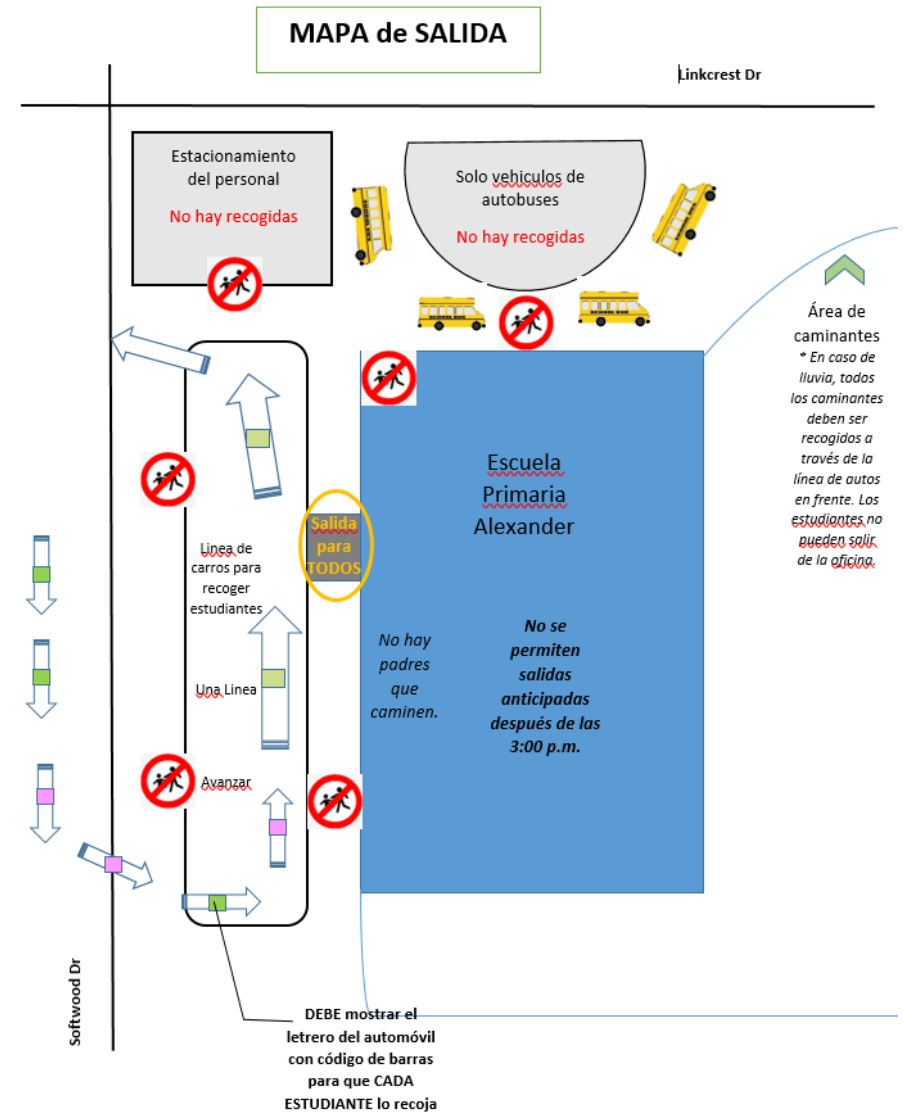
MAPA de SALIDA

Linkcrest Dr

Estacionamiento del personal

No hay recogidas

Solo vehiculos de autobuses

No hay recogidas

Área de caminantes

* En caso de lluvia, todos los caminantes deben ser recogidos a través de la línea de autos en frente. Los estudiantes no pueden salir de la oficina.

Escuela Primaria Alexander

Salida para TODOS

Linea de carros para recoger estudiantes

Una Linea

Avanzar

No hay padres que caminen.

No se permiten salidas anticipadas después de las 3:00 p.m.

Softwood Dr

DEBE mostrar el letrero del automóvil con código de barras para que CADA ESTUDIANTE lo recoja